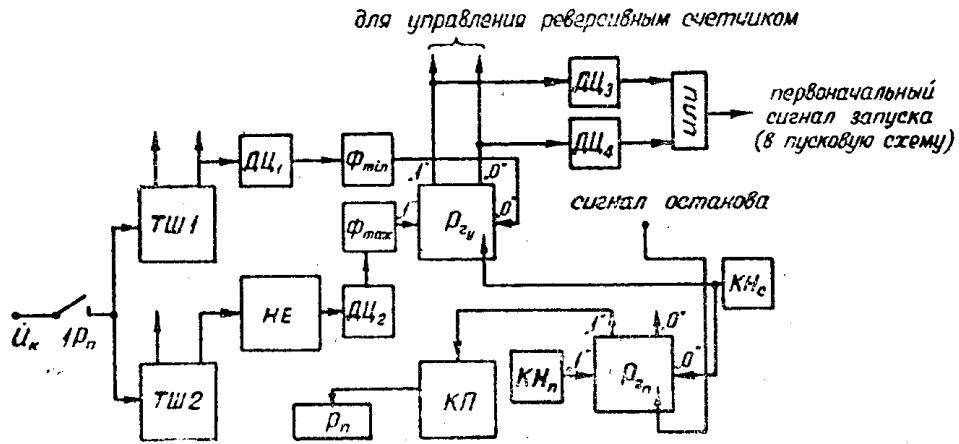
для управления реверсивным счетчиком

$ДЦ_3$

ИЛИ

первоначальный сигнал запуска (в пусковую схему)

$ДЦ_4$

ТШ1

$ДЦ_1$

$Ф_{min}$

"1"

"0"

$Р_{г_у}$

"0"

$Ф_{max}$

"1"

сигнал останова

НЕ

$ДЦ_2$

$КН_с$

$U_к$

$Р_п$

"1"

"0"

ТШ2

$КН_п$

"1"

$Р_{г_п}$

"0"

$Р_п$

КП